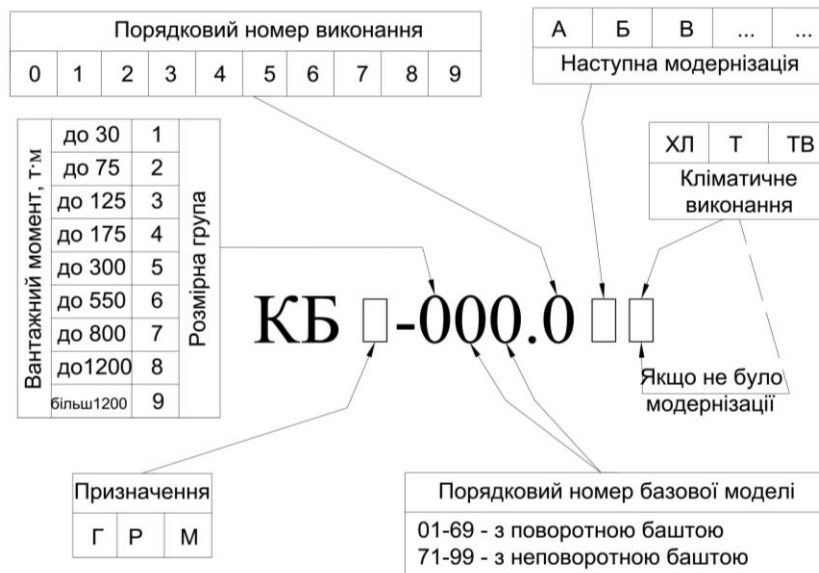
Порядковий номер виконання

| 0 | 1 | 2 | 3 | 4 | 5 | 6 | 7 | 8 | 9 |
|---|---|---|---|---|---|---|---|---|---|

| А | Б | В | ... | ... |
|---|---|---|---|---|

Наступна модернізація

Вантажний момент, т·м

| до 30 | 1 |
|---|---|
| до 75 | 2 |
| до 125 | 3 |
| до 175 | 4 |
| до 300 | 5 |
| до 550 | 6 |
| до 800 | 7 |
| до1200 | 8 |
| більш1200 | 9 |

Розмірна група

| ХЛ | Т | ТВ |
|---|---|---|

Кліматичне виконання

КБ □-000.0 □□

Якщо не було модернізації

Призначення

| Г | Р | М |
|---|---|---|

Порядковий номер базової моделі

01-69 - з поворотною баштою
71-99 - з неповоротною баштою